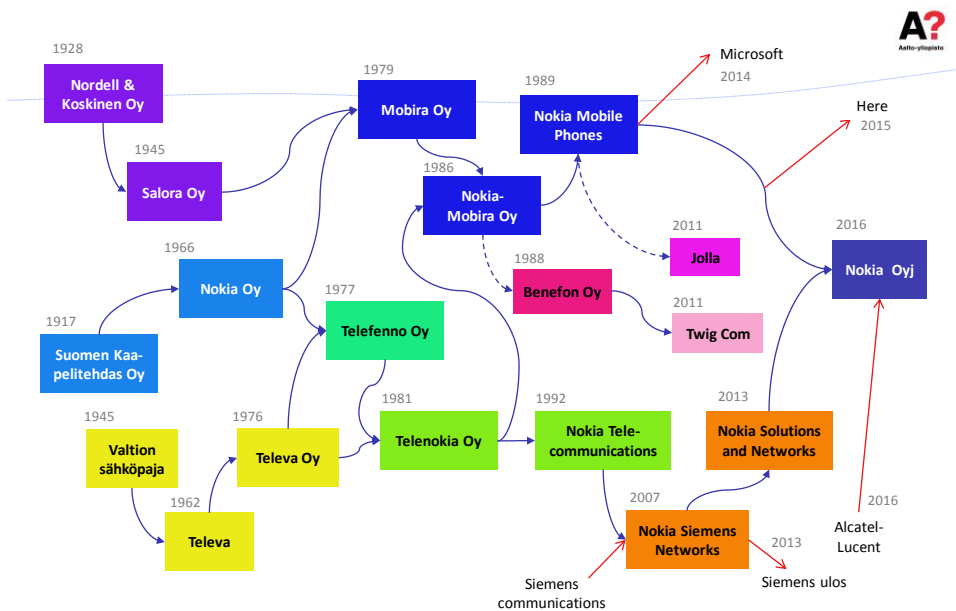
A?
Aalto-yliopisto

1928
Nordell & Koskinen Oy

1945
Salora Oy

1979
Mobira Oy

1989
Nokia Mobile Phones

Microsoft
2014

Here
2015

1986
Nokia-Mobira Oy

1966
Nokia Oy

1977
Telefenno Oy

1917
Suomen Kaapelitehdas Oy

1988
Benefon Oy

2011
Jolla

2011
Twig Com

2016
Nokia Oyj

1945
Valtion sähköpaja

1976
Televa Oy

1962
Televa

1981
Telenokia Oy

1992
Nokia Telecommunications

2013
Nokia Solutions and Networks

2007
Nokia Siemens Networks

2013
Siemens ulos

Siemens communications

2016
Alcatel-Lucent